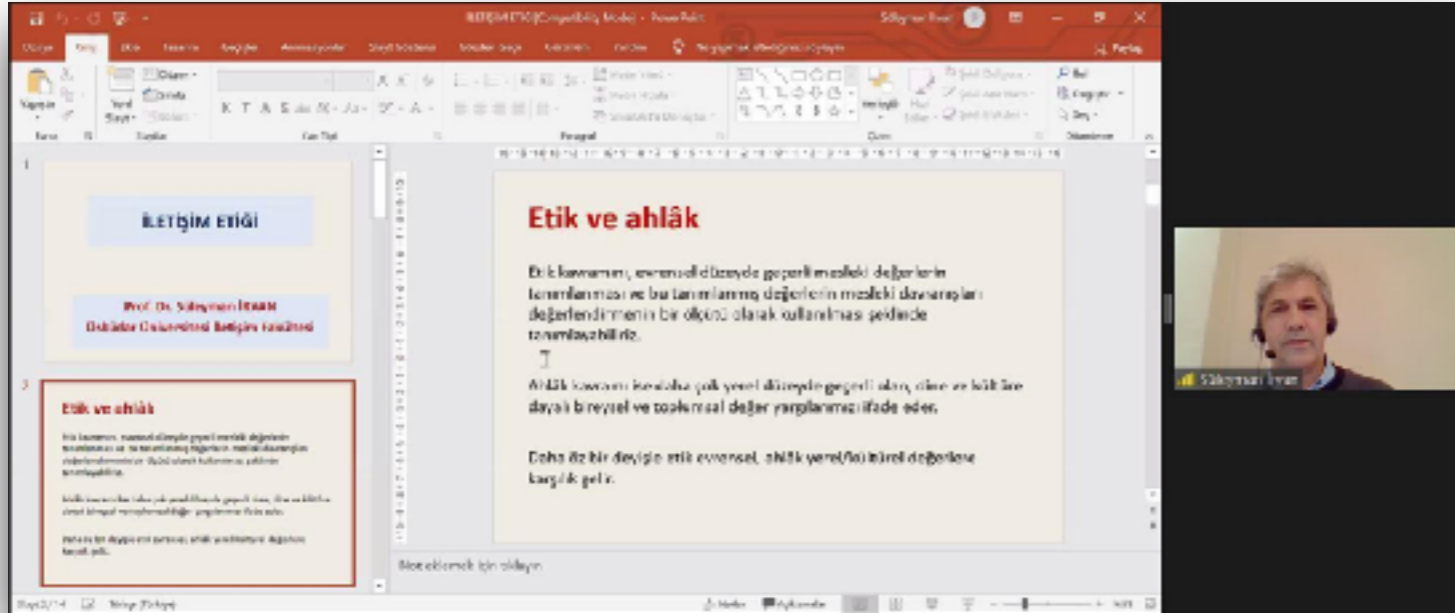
İLETİŞİM ETİĞİ (Compatibility Mode) - PowerPoint

Süleyman İrvan

Dosya Giriş Ekle Tasarım Geçişler Animasyonlar Slayt Gösterisi İnceleme Görünüm Ne yapmak istediğinizi söyleyin

Paylaş

Yapıştır Yeni Slayt Düzen Sıfırla Bölüm

Pano Slaytlar Yazı Tipi Paragraf Çizim Düzenleme

Bul Değiştir Seç

1

İLETİŞİM ETİĞİ

Prof. Dr. Süleyman İRVAN
Üsküdar Üniversitesi İletişim Fakültesi

2

Etik ve ahlâk

Etik ve ahlâk

Etik kavramı, evrensel düzeyde geçerli mesleki değerlerin tanımlanması ve bu tanımlanmış değerlerin mesleki davranışları değerlendirmenin bir ölçütü olarak kullanılması şeklinde tanımlanabilir.

Ahlâk kavramı ise daha çok yerel düzeyde geçerli olan, dine ve kültüre dayalı bireysel ve toplumsal değer yargılarını ifade eder.

Daha öz bir deyişle etik evrensel, ahlâk yerel/kültürel değerlere karşılık gelir.

Not eklemek için tıklayın

Süleyman İrvan

Slayt 2 / 14 Türkçe (Türkiye) Notlar Açıklamalar